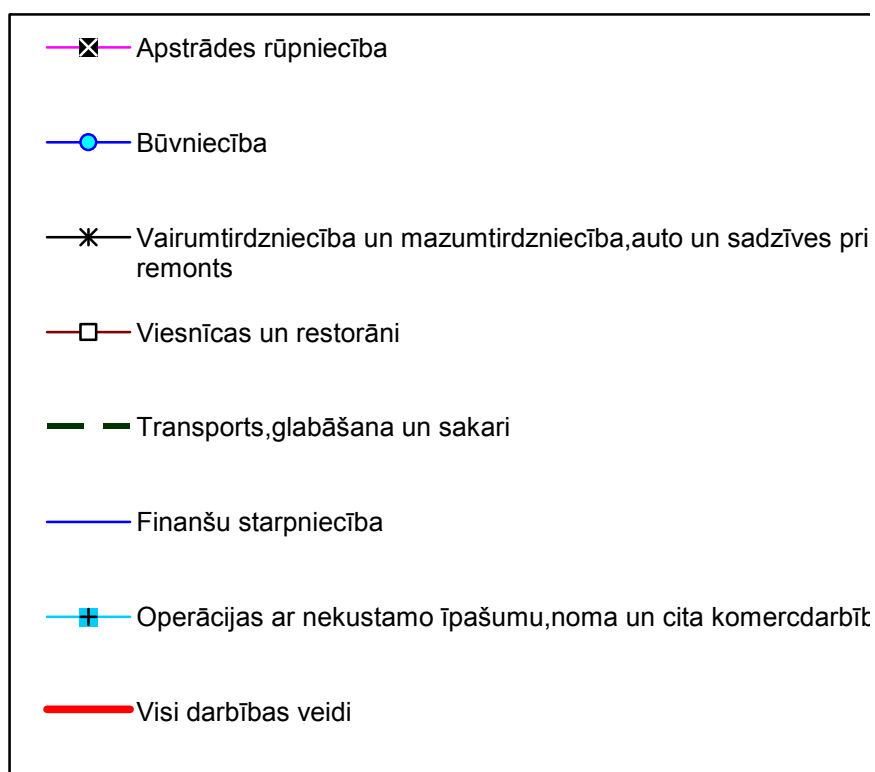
Apstrādes rūpniecība

Būvniecība

Vairumtirdzniecība un mazumtirdzniecība,auto un sadzīves pri remonts

Viesnīcas un restorāni

Transports,glabāšana un sakari

Finanšu starpniecība

Operācijas ar nekustamo īpašumu,noma un cita komercdarbīb

Visi darbības veidi